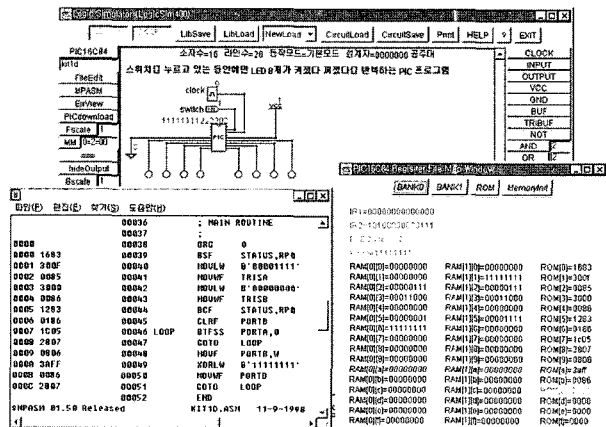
LibSave LibLoad NewLoad CircuitLoad CircuitSave Pmt HELP ? EXIT

PIC16C84
kit1d
FileEdit
MPASM
BinView
PICdownload
Fscale 1
MM 0=200
hideOutput
Bscale 1

소자수=16 라인수=28 동작모드=기본모드 경과시=0000000 공주대
스위치를 누르고 있는 동안에만 LED 8개가 켜졌다 꺼졌다를 반복하는 PIC 프로그램

clock
switch
11111111=0000
PIC

CLOCK
INPUT
OUTPUT
VCC
GND
BUF
TRIBUF
NOT
AND
OR

PIC16C84 Register File Map Window
BANK0 BANK1 ROM MemoryInit

W=00000000000000
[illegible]
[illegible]
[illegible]

| | | |
|---|---|---|
| RAM[0][0]=00000000 | RAM[1][0]=00000000 | ROM[0]=1683 |
| RAM[0][1]=00000000 | RAM[1][1]=11111111 | ROM[1]=300F |
| RAM[0][2]=00000000 | RAM[1][2]=00000111 | ROM[2]=0085 |
| RAM[0][3]=00011000 | RAM[1][3]=00011000 | ROM[3]=3000 |
| RAM[0][4]=00000000 | RAM[1][4]=00000000 | ROM[4]=0086 |
| RAM[0][5]=00000000 | RAM[1][5]=00001111 | ROM[5]=1283 |
| RAM[0][6]=11111111 | RAM[1][6]=00000000 | ROM[6]=0186 |
| RAM[0][7]=00000000 | RAM[1][7]=00000000 | ROM[7]=1C05 |
| RAM[0][8]=00000000 | RAM[1][8]=00000000 | ROM[8]=2807 |
| RAM[0][9]=00000000 | RAM[1][9]=00000000 | ROM[9]=0806 |
| RAM[0][a]=00000000 | RAM[1][a]=00000000 | ROM[a]=3aff |
| RAM[0][b]=00000000 | RAM[1][b]=00000000 | ROM[b]=0086 |
| RAM[0][c]=00000000 | RAM[1][c]=00000000 | ROM[c]=2807 |
| RAM[0][d]=00000000 | RAM[1][d]=00000000 | ROM[d]=0000 |
| RAM[0][e]=00000000 | RAM[1][e]=00000000 | ROM[e]=0000 |
| RAM[0][f]=00000000 | RAM[1][f]=00000000 | ROM[f]=0000 |

파일(F) 편집(E) 찾기(S) 도움말(H)

| | | | | |
|---|---|---|---|---|
| | 00036 | | ; MAIN ROUTINE | |
| | 00037 | | ; | |
| 0000 | 00038 | | ORG | 0 |
| 0000 1683 | 00039 | | BSF | STATUS,RP0 |
| 0001 300F | 00040 | | MOVLW | B'00001111' |
| 0002 0085 | 00041 | | MOVWF | TRISA |
| 0003 3000 | 00042 | | MOVLW | B'00000000' |
| 0004 0086 | 00043 | | MOVWF | TRISB |
| 0005 1283 | 00044 | | BCF | STATUS,RP0 |
| 0006 0186 | 00045 | | CLRF | PORTB |
| 0007 1C05 | 00046 | LOOP | BTFSS | PORTA,0 |
| 0008 2807 | 00047 | | GOTO | LOOP |
| 0009 0806 | 00048 | | MOVF | PORTB,W |
| 000A 3AFF | 00049 | | XORLW | B'11111111' |
| 000B 0086 | 00050 | | MOVWF | PORTB |
| 000C 2807 | 00051 | | GOTO | LOOP |
| | 00052 | | END | |

MPASM 01.50 Released KIT1D.ASM 11-9-1998